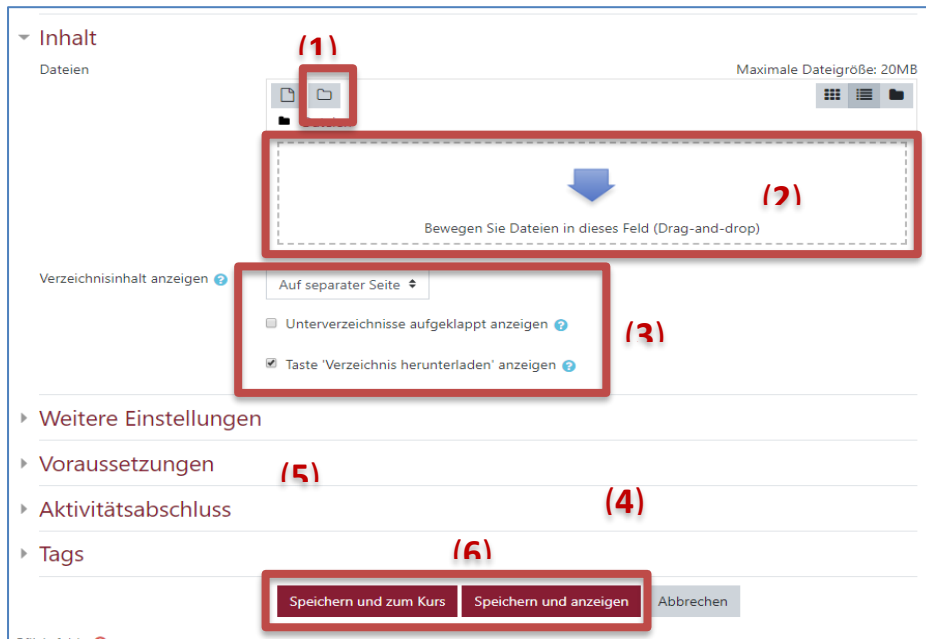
Inhalt

(1)

Dateien

Maximale Dateigröße: 20MB

(2)

Bewegen Sie Dateien in dieses Feld (Drag-and-drop)

Verzeichnisinhalt anzeigen

Auf separater Seite

Unterverzeichnisse aufgeklappt anzeigen

(3)

Taste 'Verzeichnis herunterladen' anzeigen

Weitere Einstellungen

Voraussetzungen

(5)

Aktivitätsabschluss

(4)

Tags

(6)

Speichern und zum Kurs

Speichern und anzeigen

Abbrechen